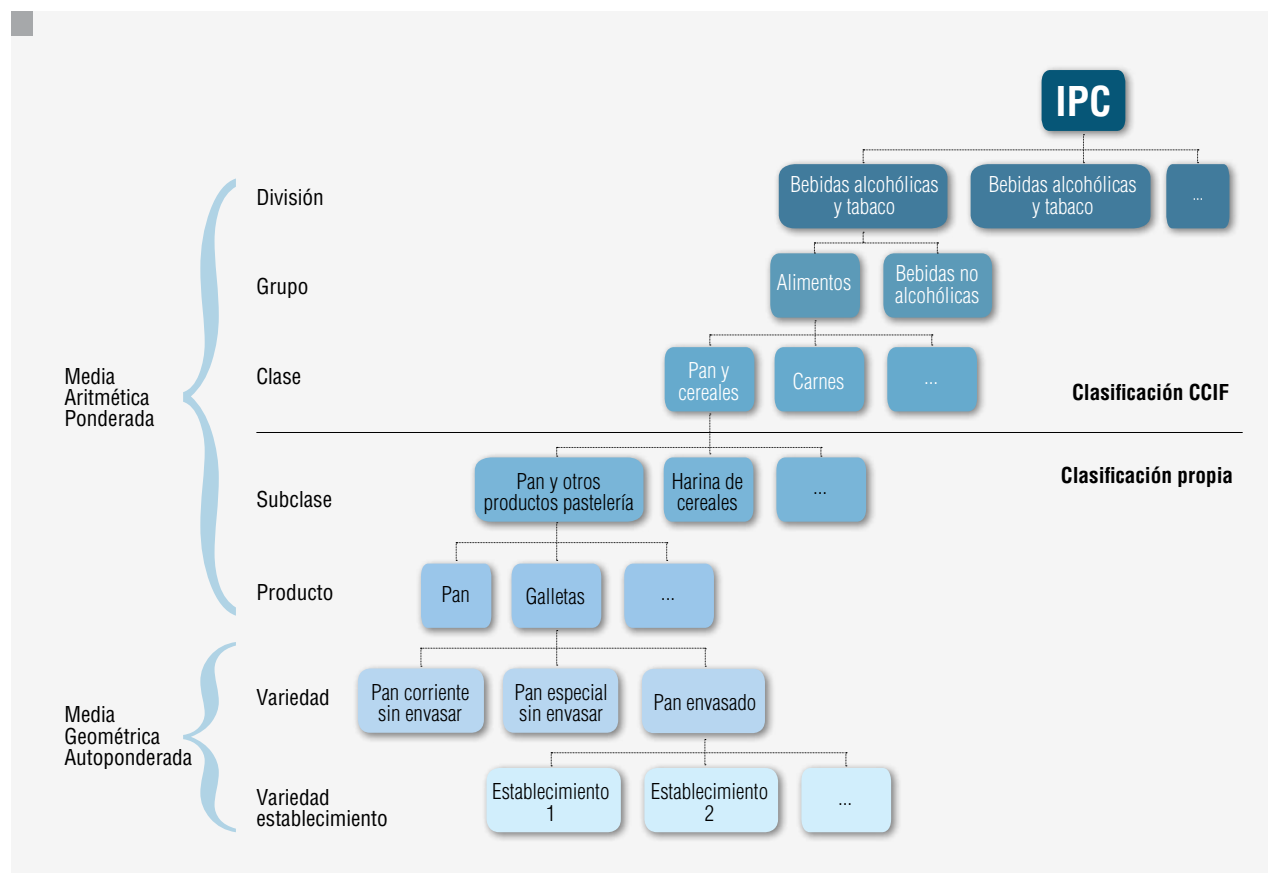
IPC

División
Bebidas alcohólicas y tabaco
Bebidas alcohólicas y tabaco
...

Grupo
Alimentos
Bebidas no alcohólicas

Media Aritmética Ponderada

Clase
Pan y cereales
Carnes
...

Clasificación CCIF

Clasificación propia

Subclase
Pan y otros productos pastelería
Harina de cereales
...

Producto
Pan
Galletas
...

Media Geométrica Autoponderada

Variedad
Pan corriente sin envasar
Pan especial sin envasar
Pan envasado

Variedad establecimiento
Establecimiento 1
Establecimiento 2
...